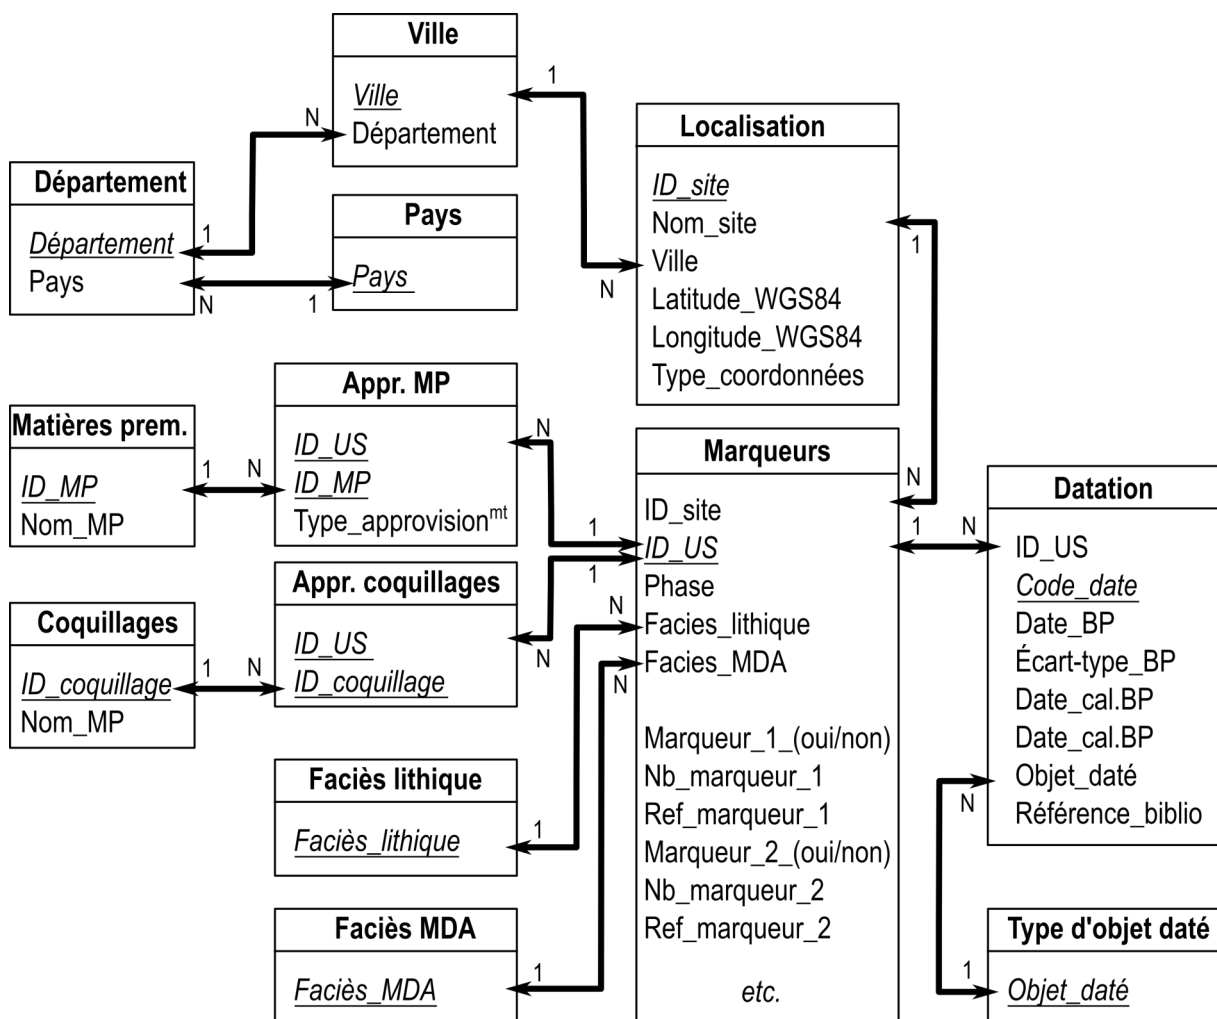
Ville
Ville
Département

1
N

Localisation
ID_site
Nom_site
Ville
Latitude_WGS84
Longitude_WGS84
Type_coordonnées

Département
Département
Pays

1
N

Pays
Pays

1
N
1

Appr. MP
ID_US
ID_MP
Type_approvision$^{mt}$

Matières prem.
ID_MP
Nom_MP

1
N

Marqueurs
ID_site
ID_US
Phase
Facies_lithique
Facies_MDA

Marqueur_1_(oui/non)
Nb_marqueur_1
Ref_marqueur_1
Marqueur_2_(oui/non)
Nb_marqueur_2
Ref_marqueur_2

etc.

N
1
1
N
N
N
N
1
N

Datation
ID_US
Code_date
Date_BP
Écart-type_BP
Date_cal.BP
Date_cal.BP
Objet_daté
Référence_biblio

Appr. coquillages
ID_US
ID_coquillage

Coquillages
ID_coquillage
Nom_MP

1
N

Faciès lithique
Faciès_lithique

1

Faciès MDA
Faciès_MDA

1

N

Type d'objet daté
Objet_daté

1